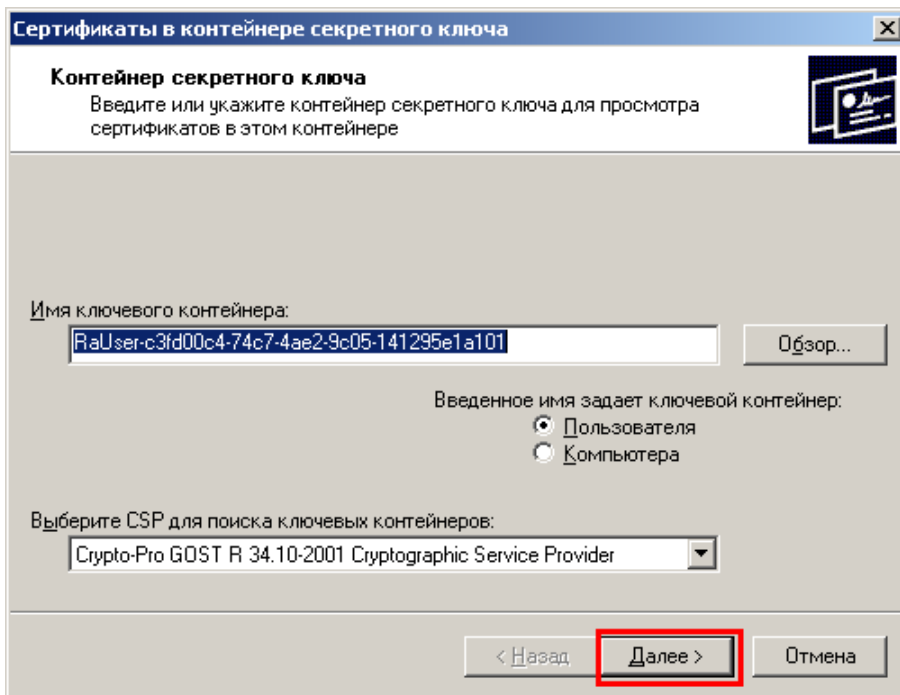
Сертификаты в контейнере секретного ключа

Контейнер секретного ключа
Введите или укажите контейнер секретного ключа для просмотра сертификатов в этом контейнере

Имя ключевого контейнера:
RaUser-c3fd00c4-74c7-4ae2-9c05-141295e1a101
Обзор...

Введенное имя задает ключевой контейнер:
Пользователя
Компьютера

Выберите CSP для поиска ключевых контейнеров:
Crypto-Pro GOST R 34.10-2001 Cryptographic Service Provider

< Назад
Далее >
Отмена